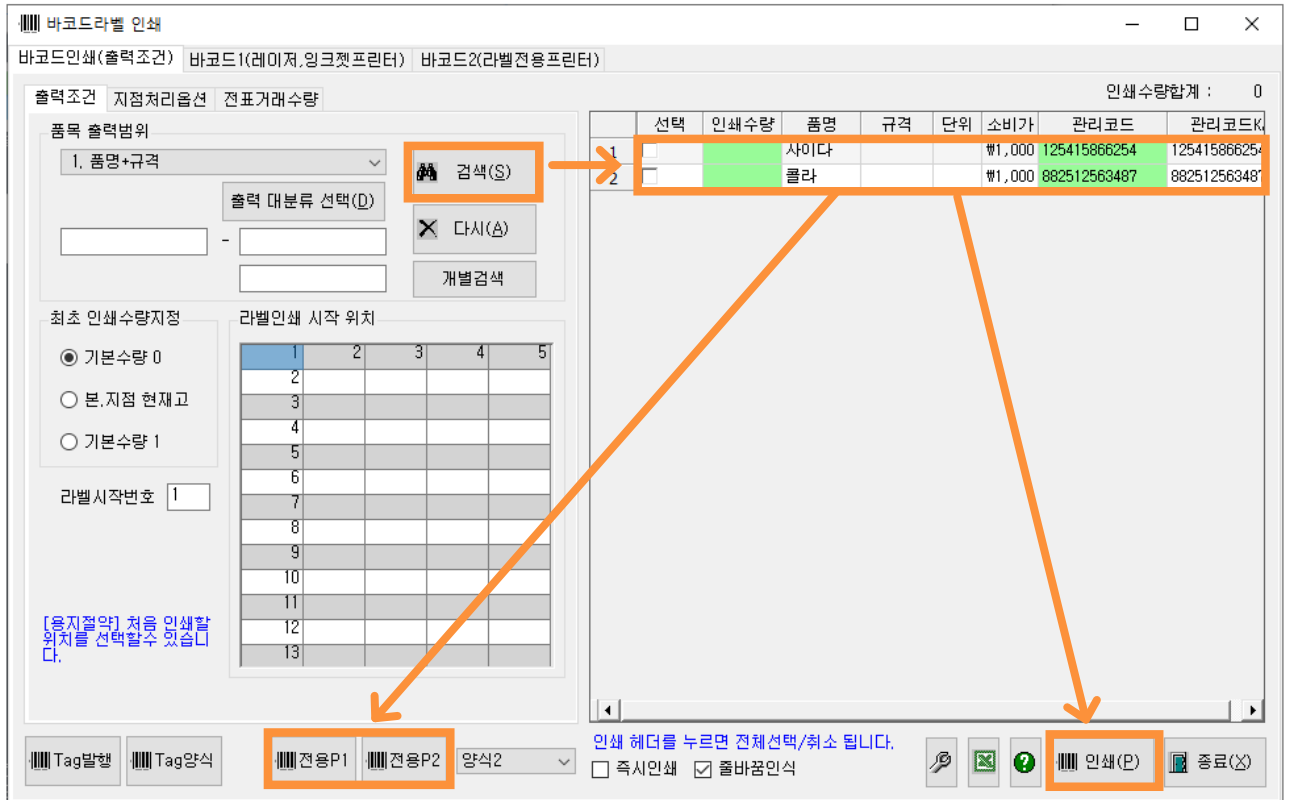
바코드라벨 인쇄

바코드인쇄(출력조건) | 바코드1(레이저,잉크젯프린터) | 바코드2(라벨전용프린터)

출력조건 | 지점처리옵션 | 전표거래수량

인쇄수량합계 : 0

품목 출력범위

1. 품명+규격

출력 대분류 선택(D)

-

검색(S)

다시(A)

개별검색

최초 인쇄수량지정

기본수량 0

본,지점 현재고

기본수량 1

라벨시작번호 1

라벨인쇄 시작 위치

|  | 2 | 3 | 4 | 5 |
|---|---|---|---|---|
| 1 |  |  |  |  |
| 2 |  |  |  |  |
| 3 |  |  |  |  |
| 4 |  |  |  |  |
| 5 |  |  |  |  |
| 6 |  |  |  |  |
| 7 |  |  |  |  |
| 8 |  |  |  |  |
| 9 |  |  |  |  |
| 10 |  |  |  |  |
| 11 |  |  |  |  |
| 12 |  |  |  |  |
| 13 |  |  |  |  |

[용지절약] 처음 인쇄할 위치를 선택할수 있습니다.

|  | 선택 | 인쇄수량 | 품명 | 규격 | 단위 | 소비가 | 관리코드 | 관리코드K |
|---|---|---|---|---|---|---|---|---|
| 1 |  |  | 사이다 |  |  | ₩1,000 | 125415866254 | 12541586625 |
| 2 |  |  | 콜라 |  |  | ₩1,000 | 882512563487 | 88251256348 |

인쇄 헤더를 누르면 전체선택/취소 됩니다.

즉시인쇄 줄바꿈인식

Tag발행 Tag양식 전용P1 전용P2 양식2

인쇄(P) 종료(X)